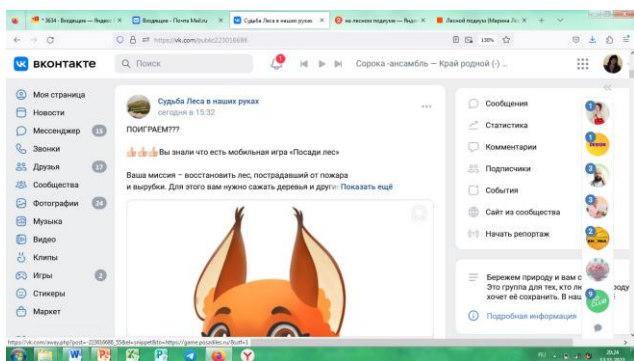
3834 · Входящие — Яндекс
Входящие - Почта Mail.ru
Судьба Леса в наших руках
на лесной подмуке — Янд
Лесной подмуке (Марина Л

https://vk.com/public223016686
133%

ВКОНТАКТЕ
Поиск
Сорока -ансамбль — Край родной (-) ...

Моя страница
Новости
Мессенджер 15
Звонки
Друзья 17
Сообщества
Фотографии 24
Музыка
Видео
Клипы
Игры 2
Стикеры
Маркет

Судьба Леса в наших руках
сегодня в 15:32

ПОИГРАЕМ???

Вы знали что есть мобильная игра «Посади лес»

Ваша миссия – восстановить лес, пострадавший от пожара и вырубки. Для этого вам нужно сажать деревья и други Показать ещё

Сообщения
Статистика
Комментарии
Подписчики
События
Сайт из сообщества
Начать репортаж

Бережем природу и вам с
Это группа для тех, кто ле
хочет её сохранить. В наш
Подробная информация

https://vk.com/away.php?post=-223016686_3&el=snippet&to=https://game.posadiles.ru/&utf=1
20:24